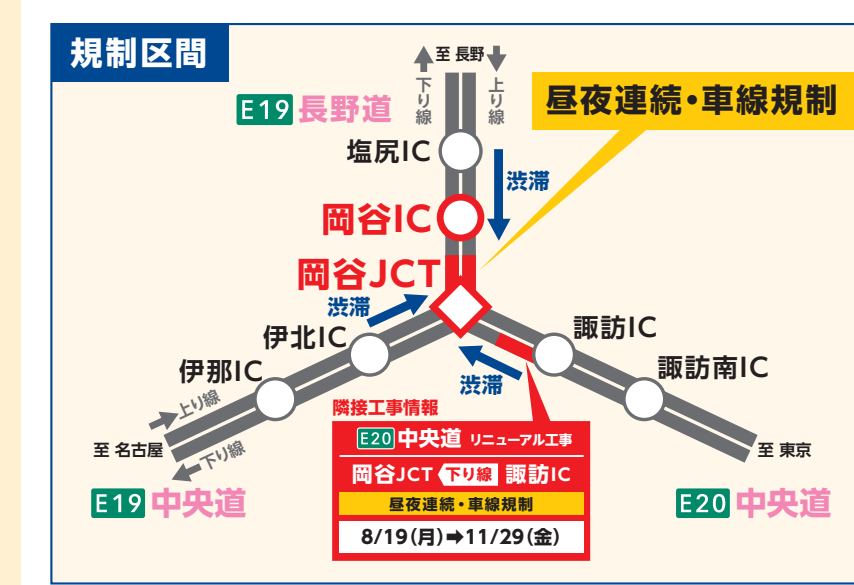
規制区間

至 長野
下り線
上り線

E19 長野道

昼夜連続・車線規制

塩尻IC
渋滞
岡谷IC
岡谷JCT
渋滞
伊北IC
諏訪IC
伊那IC
諏訪南IC
渋滞
上り線
至 名古屋
下り線
至 東京

隣接工事情報
E20 中央道 リニューアル工事
岡谷JCT 下り線 諏訪IC
昼夜連続・車線規制
8/19(月)➡11/29(金)

E19 中央道
E20 中央道